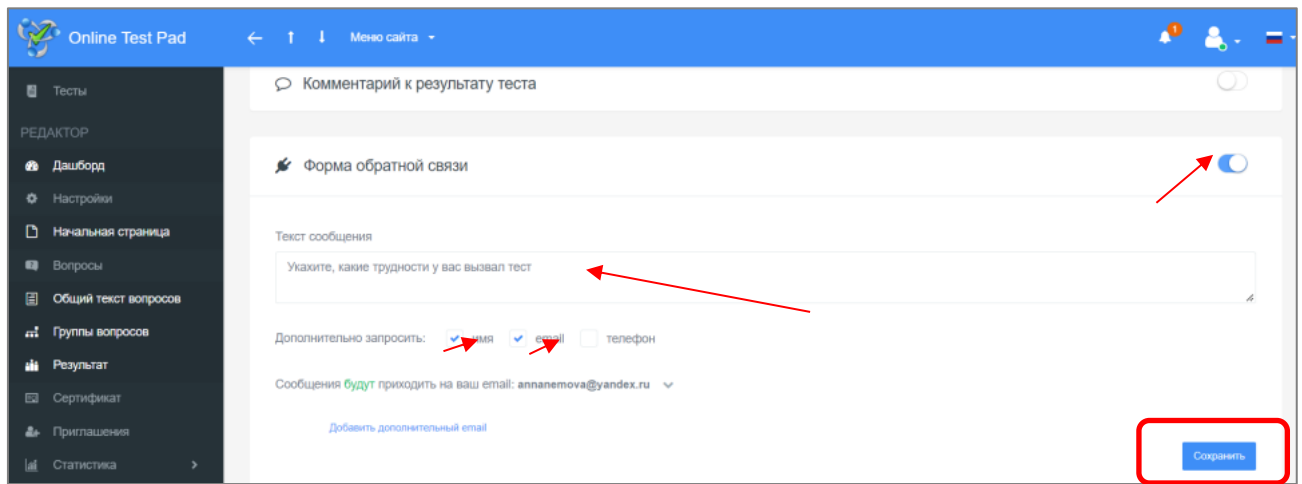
Online Test Pad

Меню сайта

1

Тесты

РЕДАКТОР

Дашборд

Настройки

Начальная страница

Вопросы

Общий текст вопросов

Группы вопросов

Результат

Сертификат

Приглашения

Статистика

Комментарий к результату теста

Форма обратной связи

Текст сообщения

Укажите, какие трудности у вас вызвал тест

Дополнительно запросить: имя email телефон

Сообщения будут приходить на ваш email: annanemova@yandex.ru

Добавить дополнительный email

Сохранить